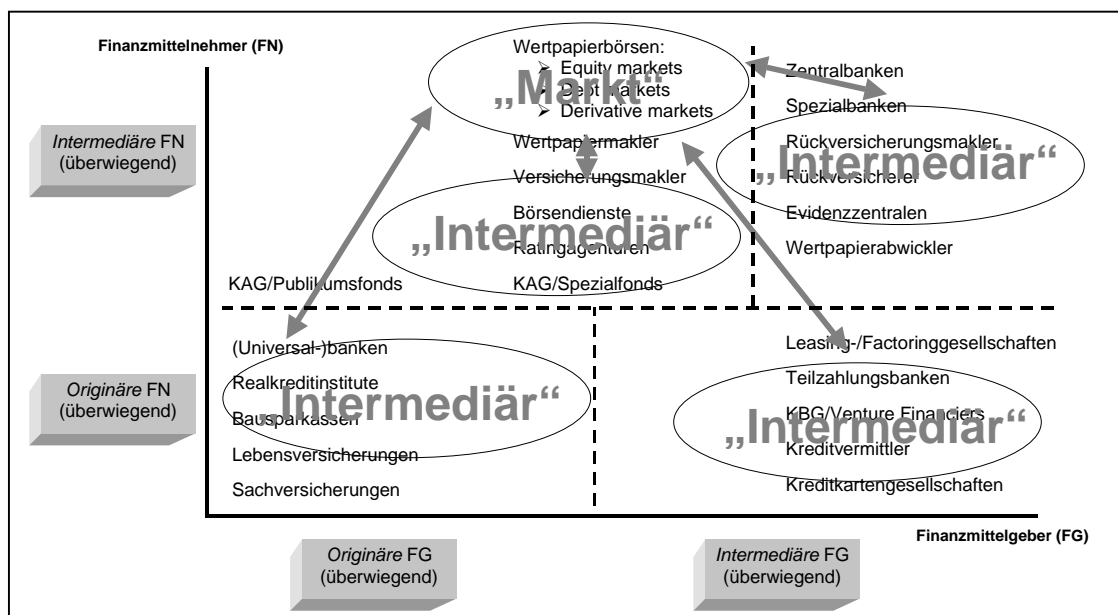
Finanzmittelnehmer (FN)

Intermediäre FN (überwiegend)

Originäre FN (überwiegend)

Wertpapierbörsen:
➢ Equity markets
➢ Debt markets
➢ Derivative markets

„Markt“

Wertpapiermakler
Versicherungsmakler
Börsendienste
Ratingagenturen
KAG/Spezialfonds

„Intermediär“

KAG/Publikumsfonds

Zentralbanken
Spezialbanken
Rückversicherungsmakler
Rückversicherer
Evidenzzentralen
Wertpapierabwickler

„Intermediär“

(Universal-)banken
Realkreditinstitute
Bausparkassen
Lebensversicherungen
Sachversicherungen

„Intermediär“

Leasing-/Factoringgesellschaften
Teilzahlungsbanken
KBG/Venture Financiers
Kreditvermittler
Kreditkartengesellschaften

„Intermediär“

Finanzmittelgeber (FG)

Originäre FG (überwiegend)

Intermediäre FG (überwiegend)